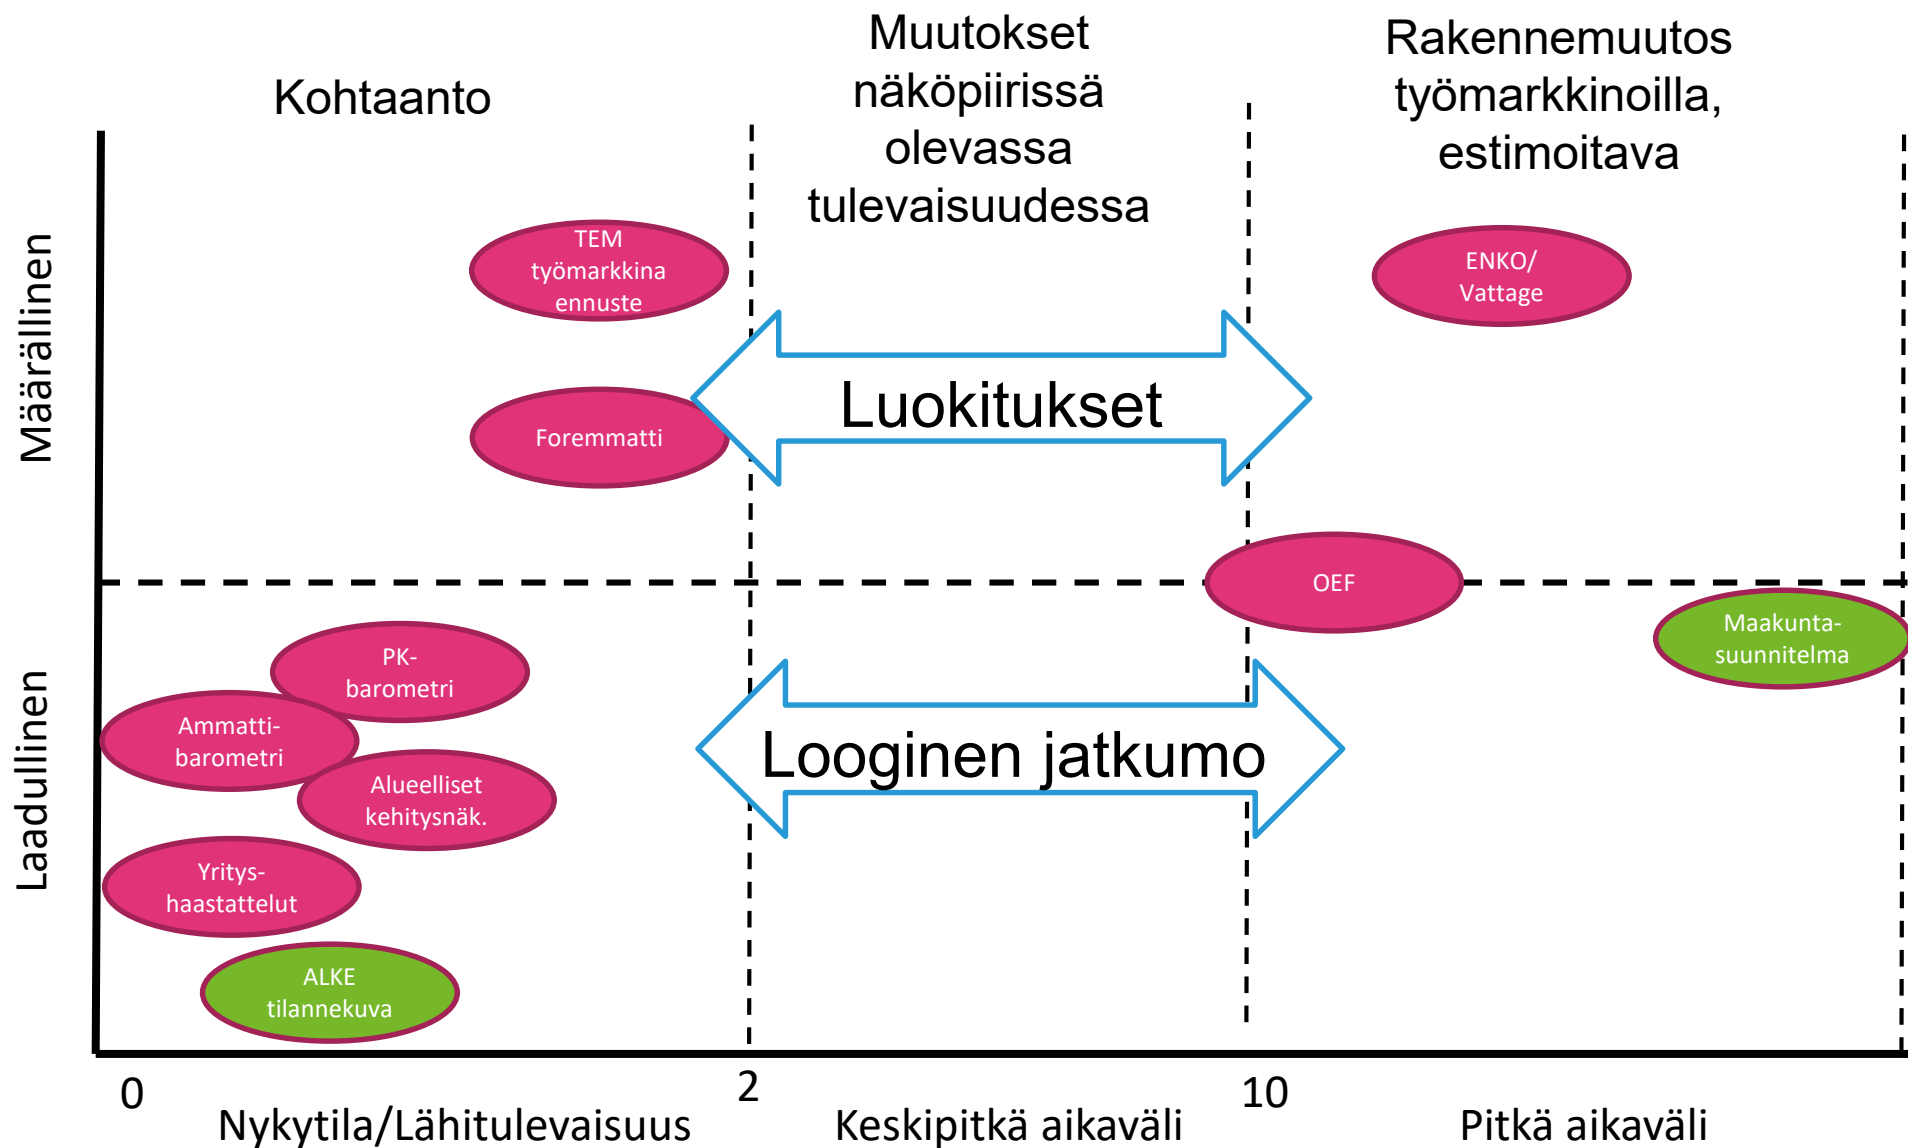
Kohtaanto

Muutokset näköpiirissä olevassa tulevaisuudessa

Rakennemuutos työmarkkinoilla, estimoitava

Määrällinen

Laadullinen

TEM työmarkkina ennuste

Foremmatti

ENKO/ Vattage

Luokitukset

OEF

Maakunta-suunnitelma

PK-barometri

Ammatti-barometri

Alueelliset kehitysnäk.

Looginen jatkumo

Yritys-haastattelut

ALKE tilannekuva

0

2

10

Nykytila/Lähitulevaisuus

Keskipitkä aikaväli

Pitkä aikaväli